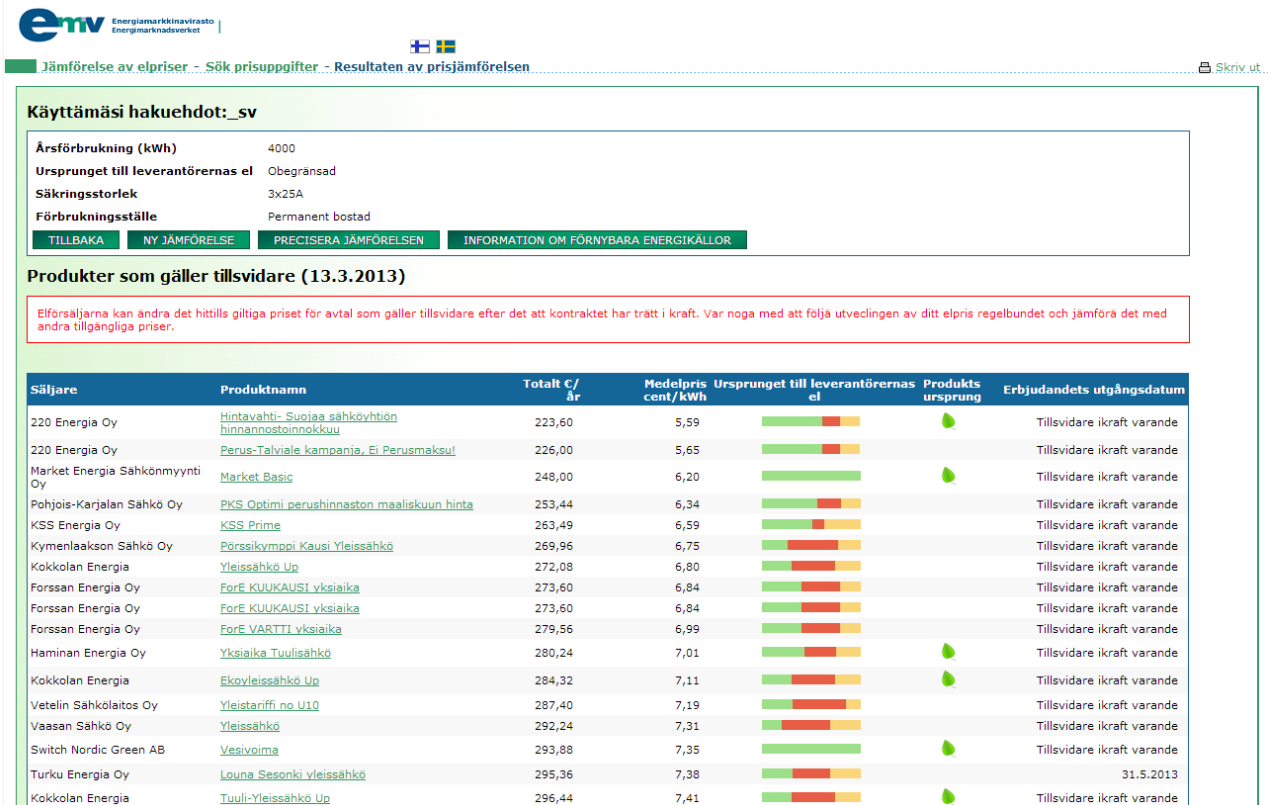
emv Energiamarkkinavirasto Energimarknadsverket

Jämförelse av elpriser - Sök prisuppgifter - Resultaten av prisjämförelsen

Skriv ut

Käyttämäsi hakuehdot:_sv

| | |
|---|---|
| Årsförbrukning (kWh) | 4000 |
| Ursprunget till leverantörernas el | Obegränsad |
| Säkringsstorlek | 3x25A |
| Förbrukningsställe | Permanent bostad |

TILLBAKA NY JÄMFÖRELSE PRECISERA JÄMFÖRELSEN INFORMATION OM FÖRNYBARA ENERGIKÄLLOR

Produkter som gäller tillsvidare (13.3.2013)

Elförsäljarna kan ändra det hittills giltiga priset för avtal som gäller tillsvidare efter det att kontraktet har trätt i kraft. Var noga med att följä utveclingen av ditt elpris regelbundet och jämföra det med andra tillgängliga priser.

| Säljare | Produktnamn | Totalt €/år | Medelpris cent/kWh | Ursprunget till leverantörernas el | Produkts ursprung | Erbjudandets utgångsdatum |
|---|---|---|---|---|---|---|
| 220 Energia Oy | Hintavahti- Suojaa sähköyhtiön hinnannostoinnokkuu | 223,60 | 5,59 | | | Tillsvidare ikraft varande |
| 220 Energia Oy | Perus-Talviale kampanja, Ei Perusmaksu! | 226,00 | 5,65 | | | Tillsvidare ikraft varande |
| Market Energia Sähkönmyynti Oy | Market Basic | 248,00 | 6,20 | | | Tillsvidare ikraft varande |
| Pohjois-Karjalan Sähkö Oy | PKS Optimi perushinnaston maaliskuun hinta | 253,44 | 6,34 | | | Tillsvidare ikraft varande |
| KSS Energia Oy | KSS Prime | 263,49 | 6,59 | | | Tillsvidare ikraft varande |
| Kymenlaakson Sähkö Oy | Pörssikymppi Kausi Yleissähkö | 269,96 | 6,75 | | | Tillsvidare ikraft varande |
| Kokkolan Energia | Yleissähkö Up | 272,08 | 6,80 | | | Tillsvidare ikraft varande |
| Forssan Energia Oy | ForE KUUKAUSI yksiaika | 273,60 | 6,84 | | | Tillsvidare ikraft varande |
| Forssan Energia Oy | ForE KUUKAUSI yksiaika | 273,60 | 6,84 | | | Tillsvidare ikraft varande |
| Forssan Energia Oy | ForE VARTTI yksiaika | 279,56 | 6,99 | | | Tillsvidare ikraft varande |
| Haminan Energia Oy | Yksiaika Tuulisähkö | 280,24 | 7,01 | | | Tillsvidare ikraft varande |
| Kokkolan Energia | Ekoyleissähkö Up | 284,32 | 7,11 | | | Tillsvidare ikraft varande |
| Vetelin Sähkölaitos Oy | Yleistariffi no U10 | 287,40 | 7,19 | | | Tillsvidare ikraft varande |
| Vaasan Sähkö Oy | Yleissähkö | 292,24 | 7,31 | | | Tillsvidare ikraft varande |
| Switch Nordic Green AB | Vesivoima | 293,88 | 7,35 | | | Tillsvidare ikraft varande |
| Turku Energia Oy | Louna Sesonki yleissähkö | 295,36 | 7,38 | | | 31.5.2013 |
| Kokkolan Energia | Tuuli-Yleissähkö Up | 296,44 | 7,41 | | | Tillsvidare ikraft varande |